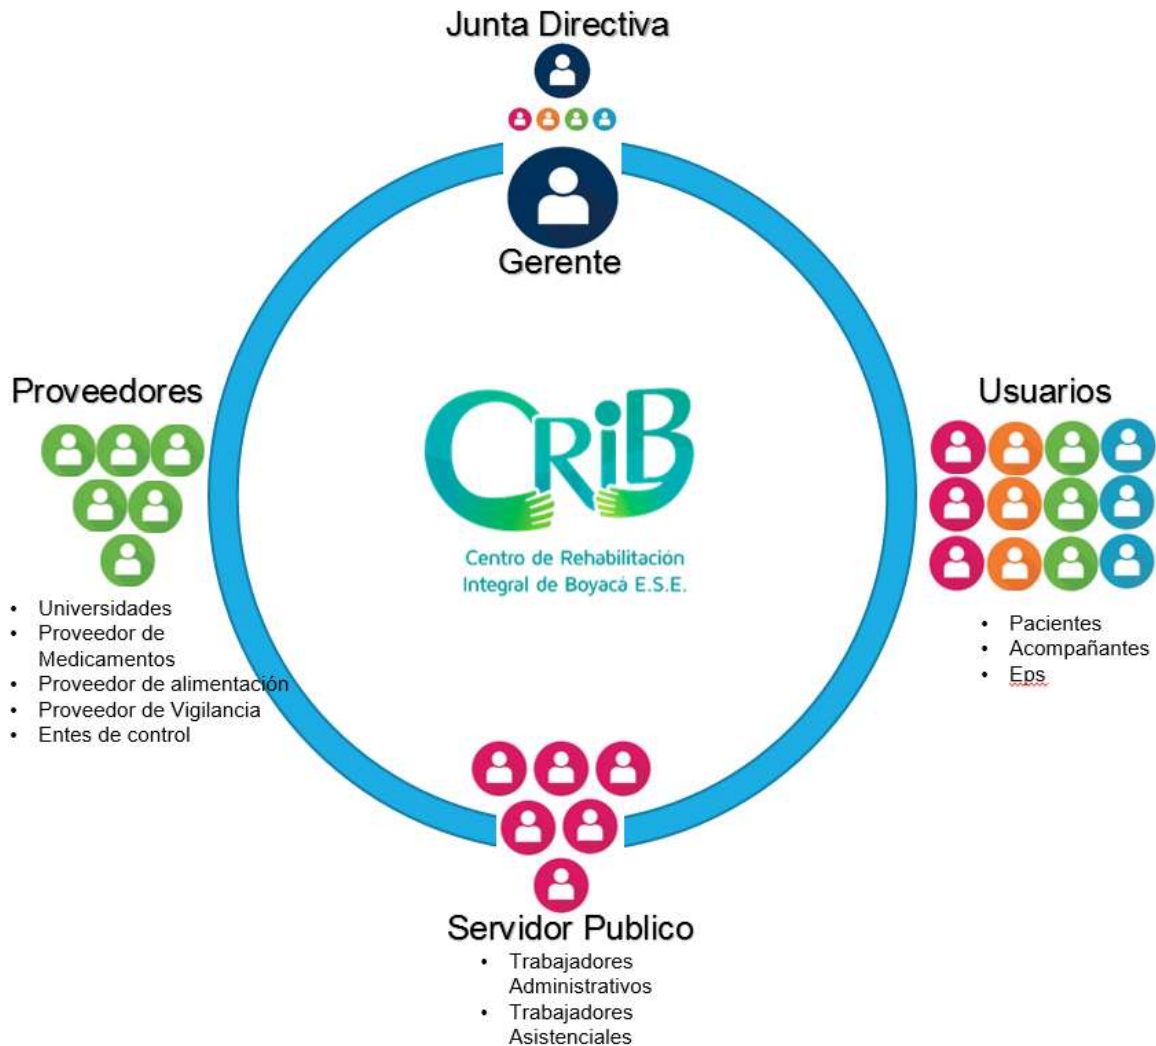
Junta Directiva

Gerente

Proveedores

- Universidades
- Proveedor de Medicamentos
- Proveedor de alimentación
- Proveedor de Vigilancia
- Entes de control

CRiB

Centro de Rehabilitación Integral de Boyacá E.S.E.

Usuarios

- Pacientes
- Acompañantes
- Eps

Servidor Publico

- Trabajadores Administrativos
- Trabajadores Asistenciales